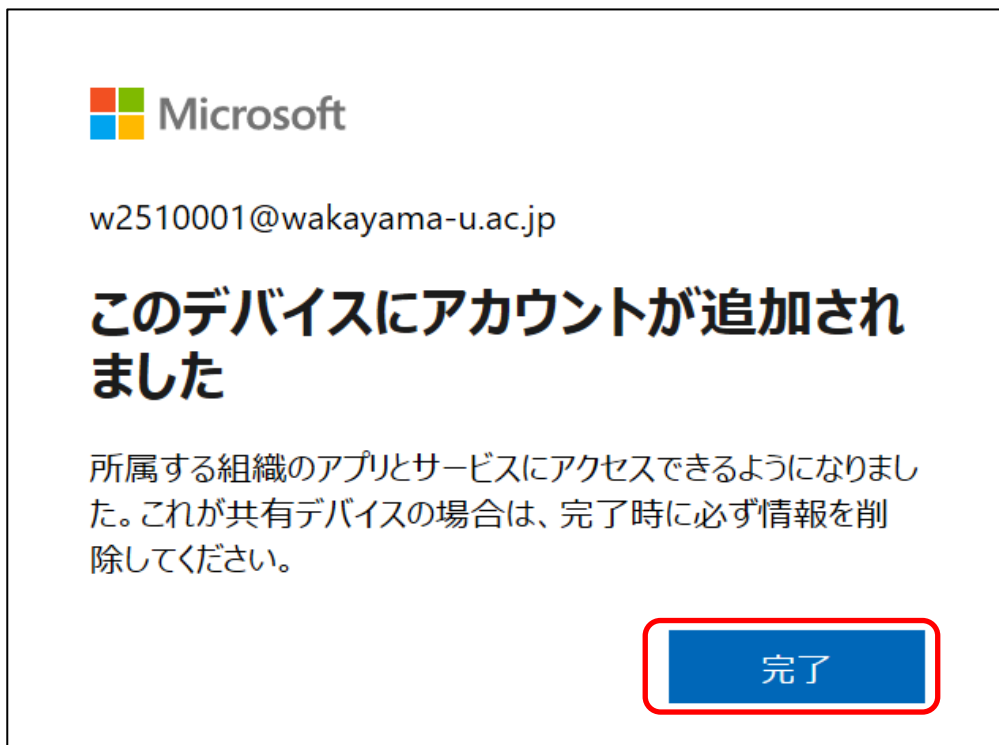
Microsoft

w2510001@wakayama-u.ac.jp

このデバイスにアカウントが追加されました

所属する組織のアプリとサービスにアクセスできるようになりました。これが共有デバイスの場合は、完了時に必ず情報を削除してください。

完了